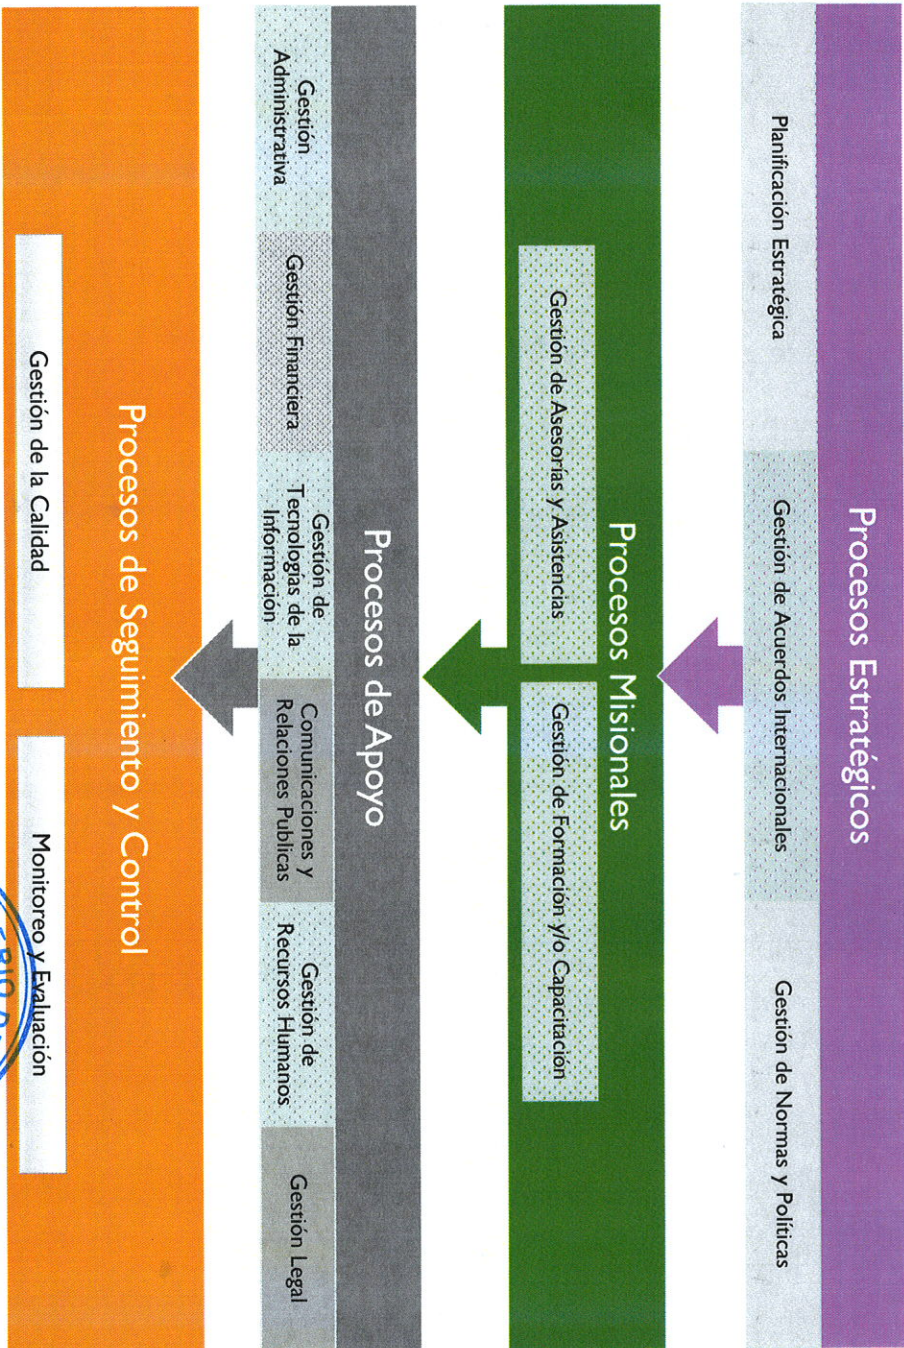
Procesos Estratégicos

Planificación Estratégica

Gestión de Acuerdos Internacionales

Gestión de Normas y Políticas

Procesos Misionales

Gestión de Asesorías y Asistencias

Gestión de Formación y/o Capacitación

Procesos de Apoyo

Gestión Administrativa

Gestión Financiera

Gestión de Tecnologías de la Información

Comunicaciones y Relaciones Publicas

Gestión de Recursos Humanos

Gestión Legal

Procesos de Seguimiento y Control

Gestión de la Calidad

Monitoreo y Evaluación

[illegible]